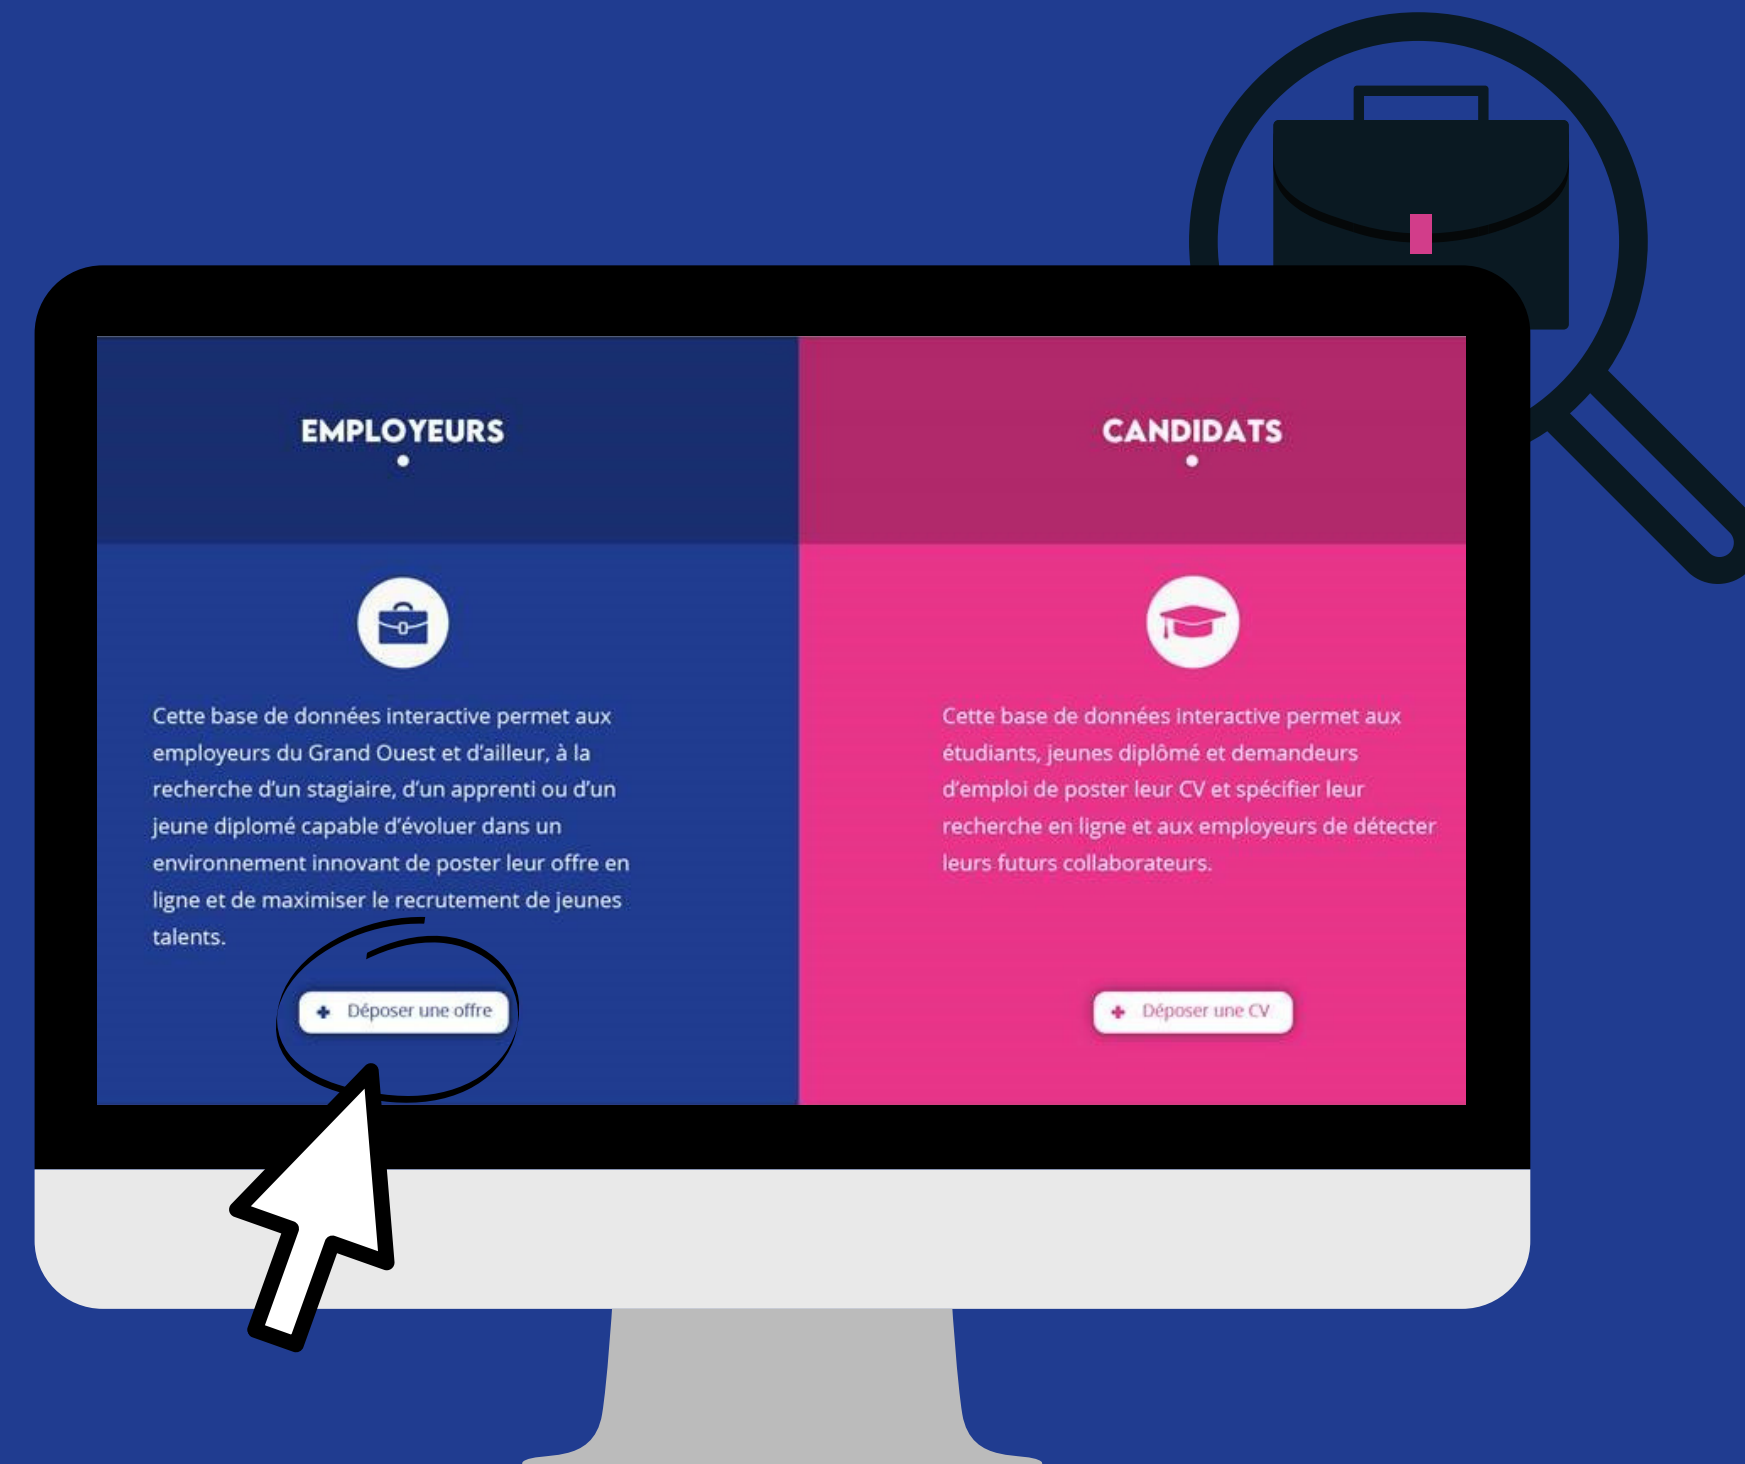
EMPLOYEURS

Cette base de données interactive permet aux employeurs du Grand Ouest et d'ailleur, à la recherche d'un stagiaire, d'un apprenti ou d'un jeune diplomé capable d'évoluer dans un environnement innovant de poster leur offre en ligne et de maximiser le recrutement de jeunes talents.

Déposer une offre

CANDIDATS

Cette base de données interactive permet aux étudiants, jeunes diplômé et demandeurs d'emploi de poster leur CV et spécifier leur recherche en ligne et aux employeurs de détecter leurs futurs collaborateurs.

Déposer une CV